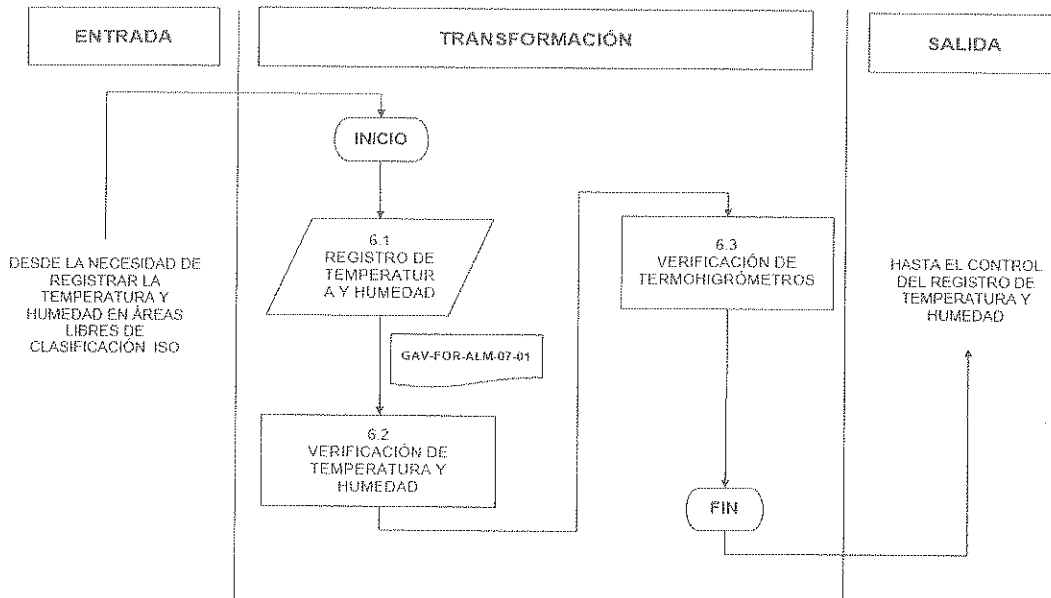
ENTRADA

TRANSFORMACIÓN

SALIDA

INICIO

DESDE LA NECESIDAD DE REGISTRAR LA TEMPERATURA Y HUMEDAD EN ÁREAS LIBRES DE CLASIFICACIÓN ISO

6.1
REGISTRO DE TEMPERATUR A Y HUMEDAD

GAV-FOR-ALM-07-01

6.2
VERIFICACIÓN DE TEMPERATURA Y HUMEDAD

6.3
VERIFICACIÓN DE TERMOHIGRÓMETROS

FIN

HASTA EL CONTROL DEL REGISTRO DE TEMPERATURA Y HUMEDAD